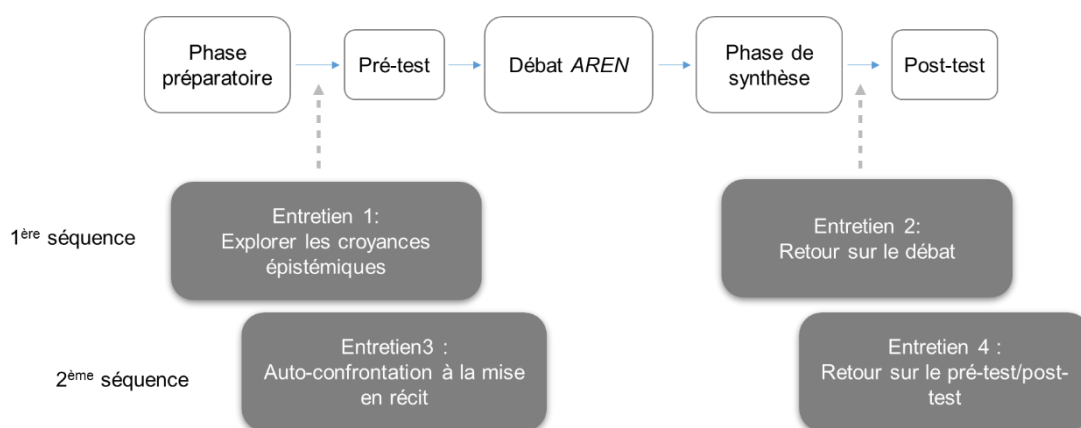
Phase préparatoire

Pré-test

Débat *AREN*

Phase de synthèse

Post-test

1$^{ère}$ séquence

Entretien 1: Explorer les croyances épistémiques

Entretien 2: Retour sur le débat

2$^{ème}$ séquence

Entretien3 : Auto-confrontation à la mise en récit

Entretien 4 : Retour sur le pré-test/post-test